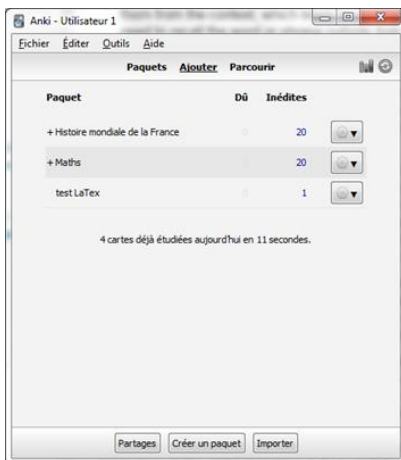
Anki - Utilisateur 1

Fichier Éditer Outils Aide

Paquets Ajouter Parcourir

| Paquet | Dû | Inédites |
|---|---|---|
| + Histoire mondiale de la France | 0 | 20 |
| + Maths | 0 | 20 |
| test LaTex | 0 | 1 |

4 cartes déjà étudiées aujourd'hui en 11 secondes.

Partages Créer un paquet Importer